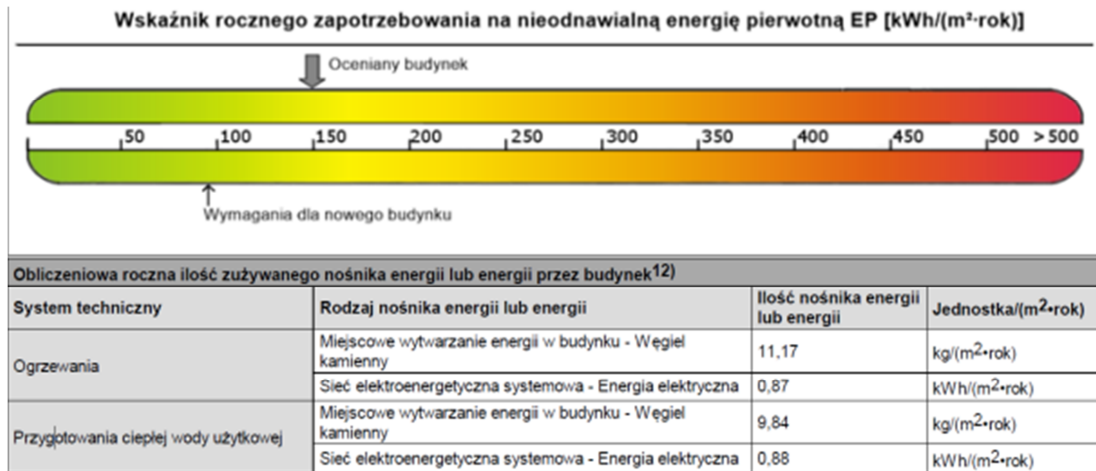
Wskaźnik rocznego zapotrzebowania na nieodnawialną energię pierwotną EP [kWh/(m²·rok)]

Oceniany budynek

50 100 150 200 250 300 350 400 450 500 > 500

Wymagania dla nowego budynku

Obliczeniowa roczna ilość zużywanego nośnika energii lub energii przez budynek$^{12)}$

| System techniczny | Rodzaj nośnika energii lub energii | Ilość nośnika energii lub energii | Jednostka/(m$^2$•rok) |
|---|---|---|---|
| Ogrzewania | Miejscowe wytwarzanie energii w budynku - Węgiel kamienny | 11,17 | kg/(m$^2$•rok) |
| | Sieć elektroenergetyczna systemowa - Energia elektryczna | 0,87 | kWh/(m$^2$•rok) |
| Przygotowania ciepłej wody użytkowej | Miejscowe wytwarzanie energii w budynku - Węgiel kamienny | 9,84 | kg/(m$^2$•rok) |
| | Sieć elektroenergetyczna systemowa - Energia elektryczna | 0,88 | kWh/(m$^2$•rok) |